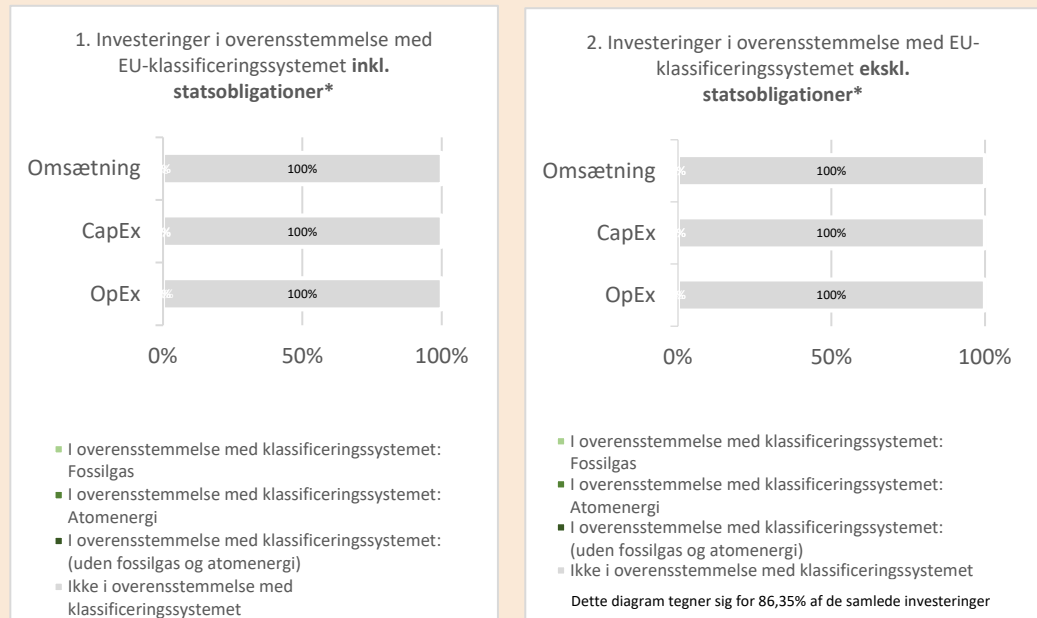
1. Investeringer i overensstemmelse med EU-klassificeringssystemet **inkl. statsobligationer***

Omsætning
%
100%

CapEx
%
100%

OpEx
%
100%

0%
50%
100%

I overensstemmelse med klassificeringssystemet: Fossilgas
I overensstemmelse med klassificeringssystemet: Atomenergi
I overensstemmelse med klassificeringssystemet: (uden fossilgas og atomenergi)
Ikke i overensstemmelse med klassificeringssystemet

2. Investeringer i overensstemmelse med EU-klassificeringssystemet **ekskl. statsobligationer***

Omsætning
%
100%

CapEx
%
100%

OpEx
%
100%

0%
50%
100%

I overensstemmelse med klassificeringssystemet: Fossilgas
I overensstemmelse med klassificeringssystemet: Atomenergi
I overensstemmelse med klassificeringssystemet: (uden fossilgas og atomenergi)
Ikke i overensstemmelse med klassificeringssystemet

Dette diagram tegner sig for 86,35% af de samlede investeringer